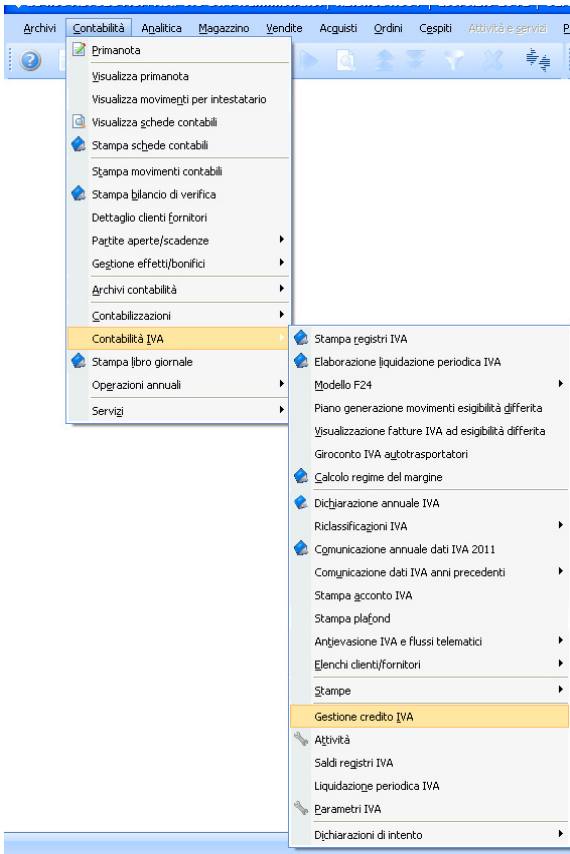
Archivi Contabilità Analitica Magazzino Vendite Acquisti Ordini Cespiti Attività e servizi P

Primanota
Visualizza primanota
Visualizza movimenti per intestatario
Visualizza schede contabili
Stampa schede contabili
Stampa movimenti contabili
Stampa bilancio di verifica
Dettaglio clienti fornitori
Partite aperte/scadenze
Gestione effetti/bonifici
Archivi contabilità
Contabilizzazioni
Contabilità IVA
Stampa libro giornale
Operazioni annuali
Servizi

Stampa registri IVA
Elaborazione liquidazione periodica IVA
Modello F24
Piano generazione movimenti esigibilità differita
Visualizzazione fatture IVA ad esigibilità differita
Giroconto IVA autotrasportatori
Calcolo regime del margine
Dichiarazione annuale IVA
Riclassificazioni IVA
Comunicazione annuale dati IVA 2011
Comunicazione dati IVA anni precedenti
Stampa acconto IVA
Stampa plafond
Antievasione IVA e flussi telematici
Elenchi clienti/fornitori
Stampe
Gestione credito IVA
Attività
Saldi registri IVA
Liquidazione periodica IVA
Parametri IVA
Dichiarazioni di intento